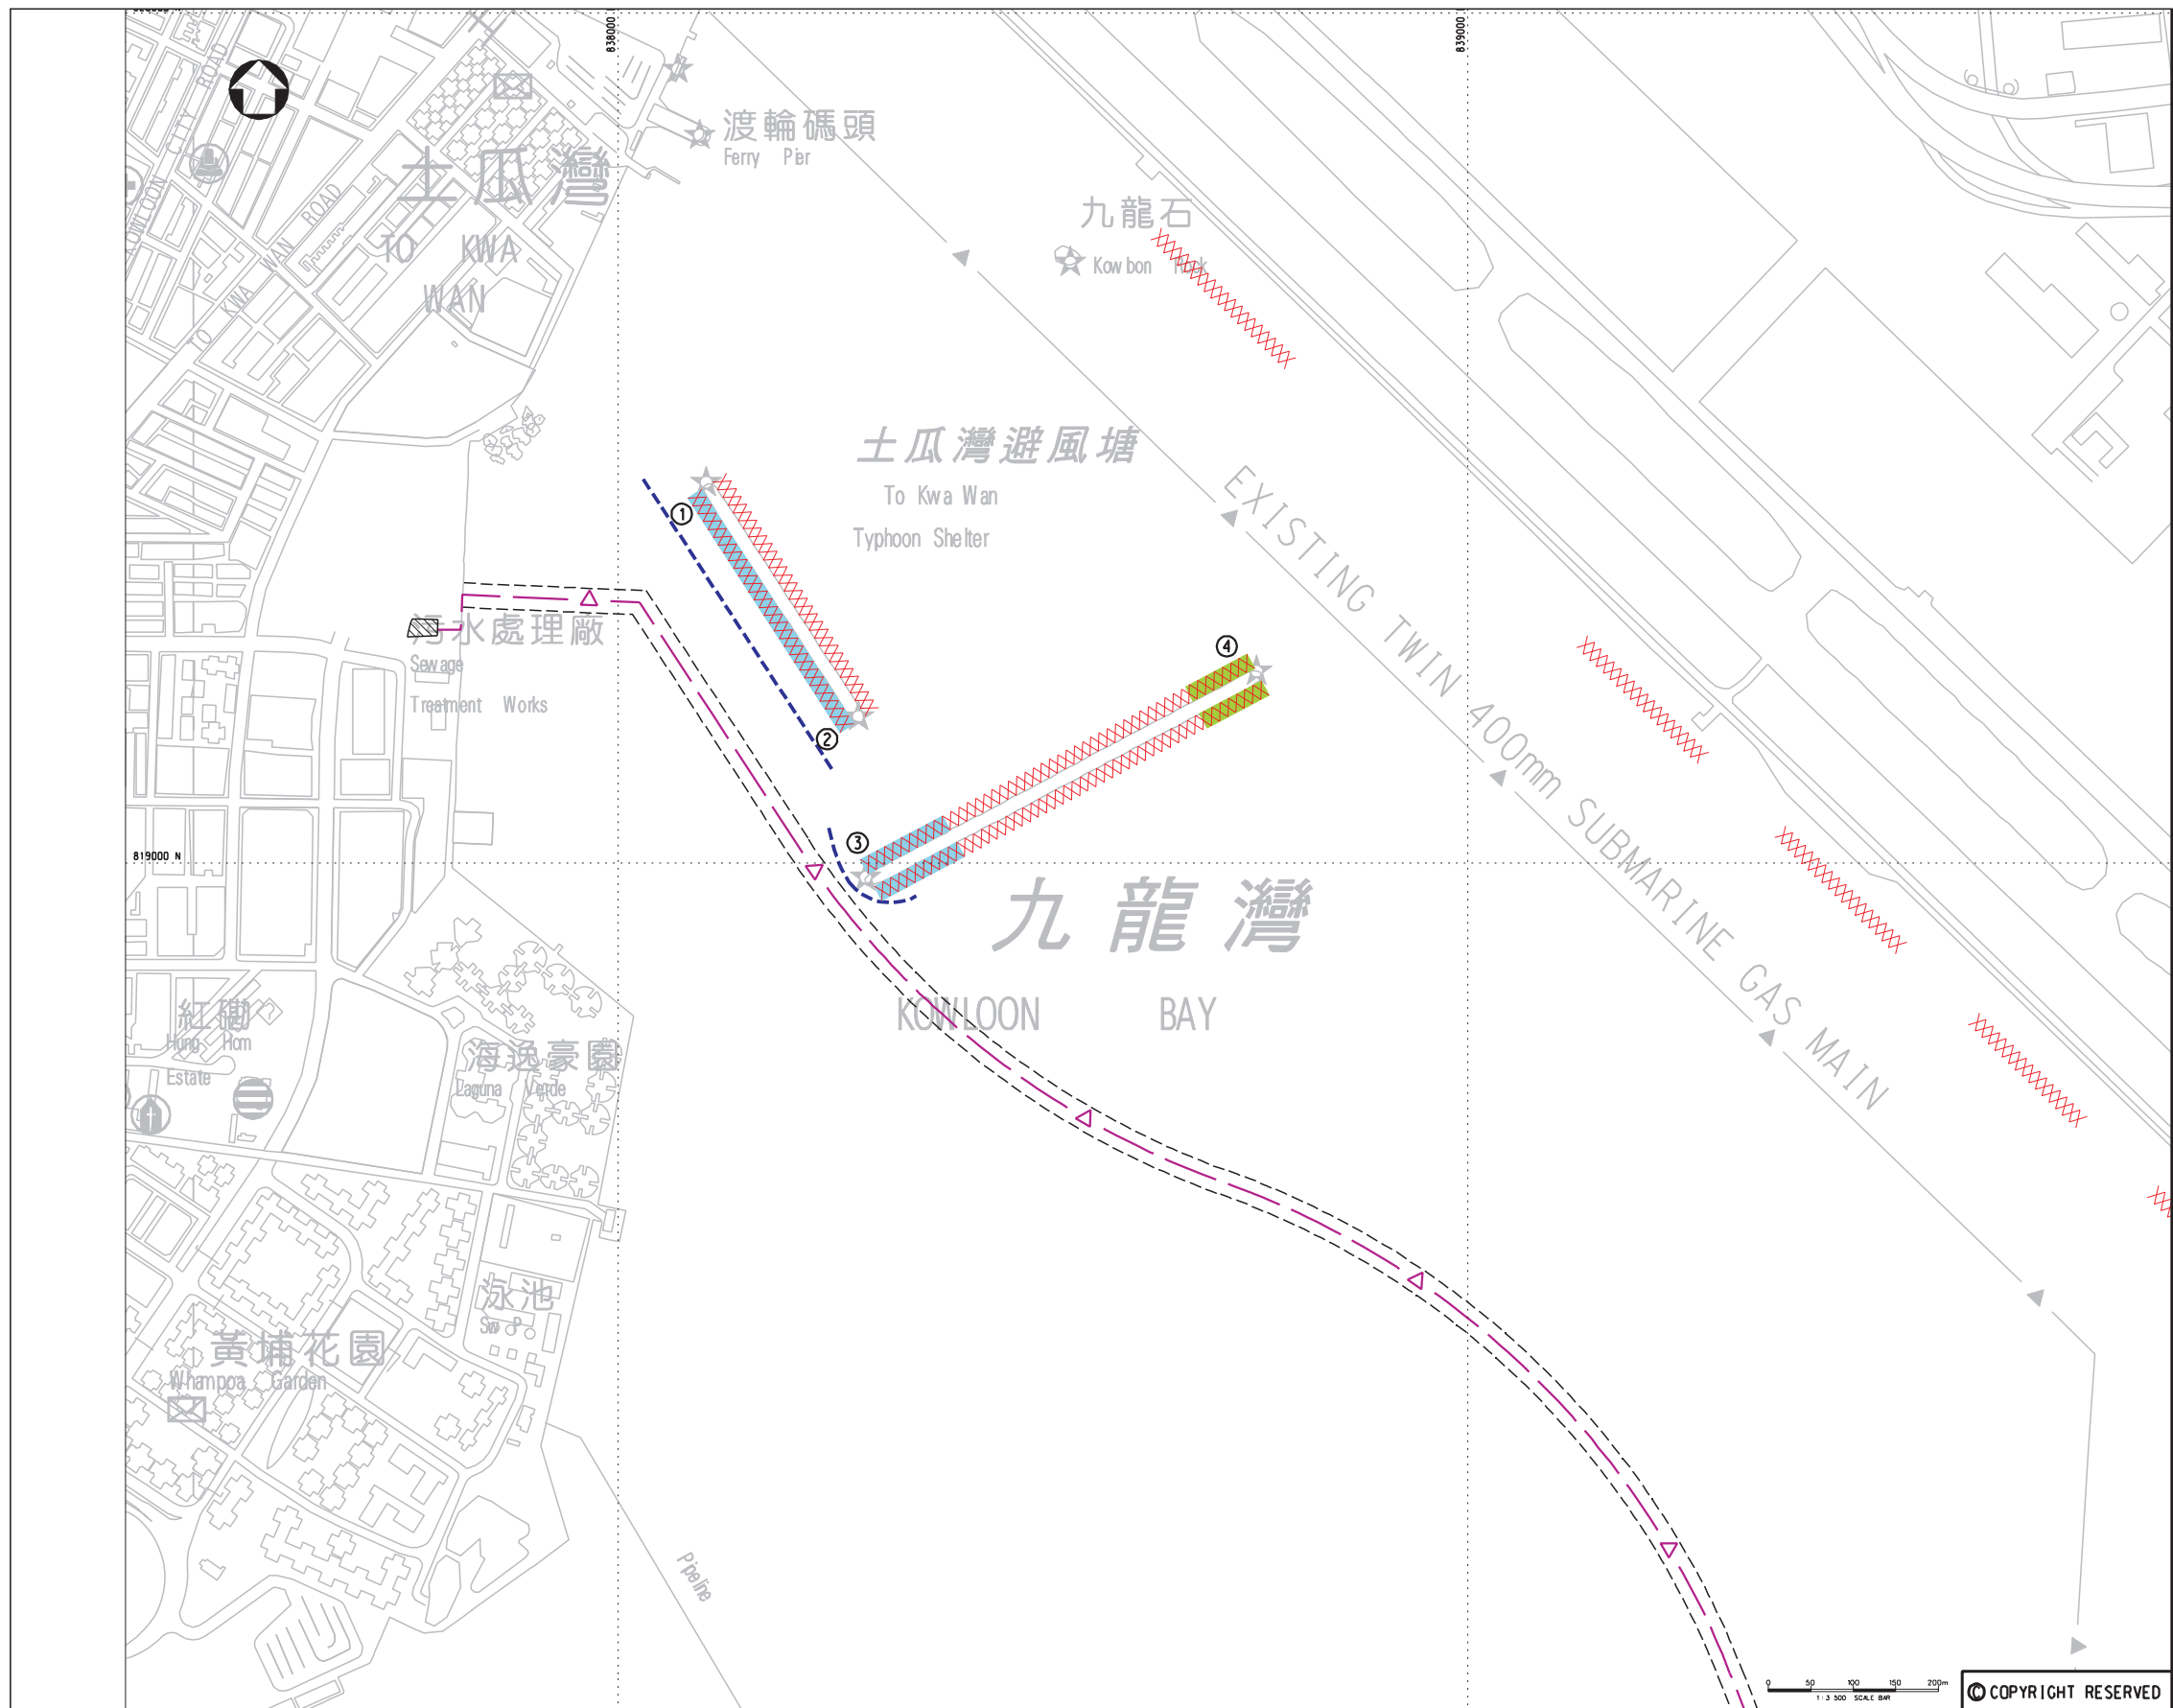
838000

839000

KOWLOON CITY ROAD

TO KWA WAN ROAD

土瓜灣
TO KWA WAN

渡輪碼頭
Ferry Pier

九龍石
Kowloon Rock

土瓜灣避風塘
To Kwa Wan
Typhoon Shelter

EXISTING TWIN 400mm SUBMARINE GAS MAIN

①
②
③
④

污水處理廠
Sewage
Treatment Works

819000 N

九龍灣
KOWLOON BAY

紅磡
Hung Hom
Estate

海逸豪園
Laguna Verde

泳池
Sw. P.

黃埔花園
Whampoa Garden

Pipeline

0 50 100 150 200m
1:3 500 SCALE BAR

© COPYRIGHT RESERVED